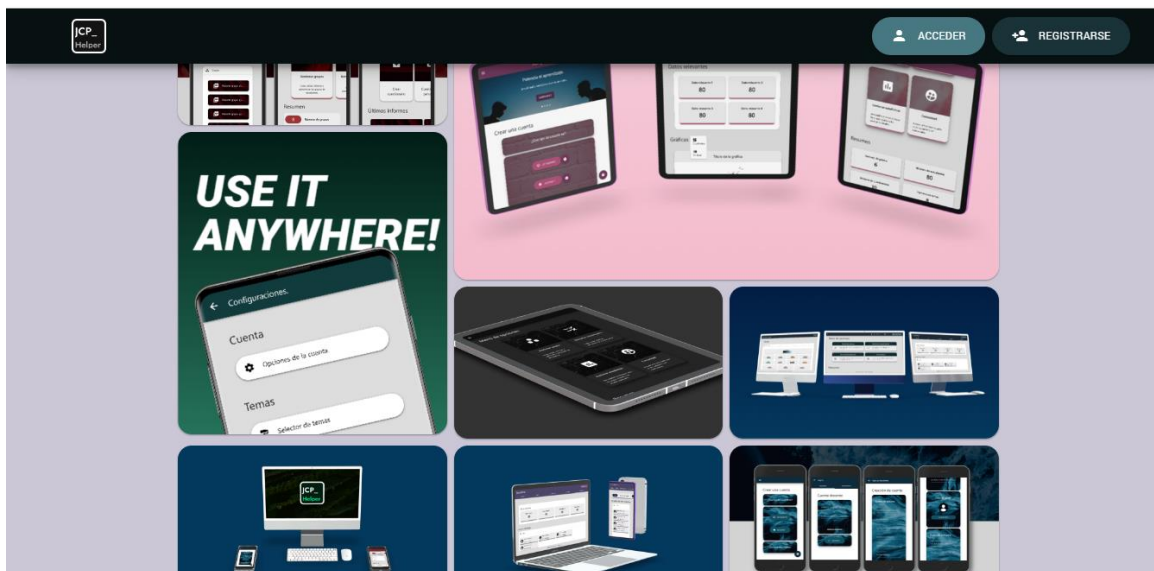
JCP_ Helper

ACCEDER

REGISTRARSE

Resumen

Últimos informes

Crear una cuenta

Datos relevantes

80

80

80

80

Gráficas

Resumen

6

80

USE IT ANYWHERE!

Configuraciones.

Cuenta

Opciones de la cuenta

Temas

Selector de temas

JCP_ Helper